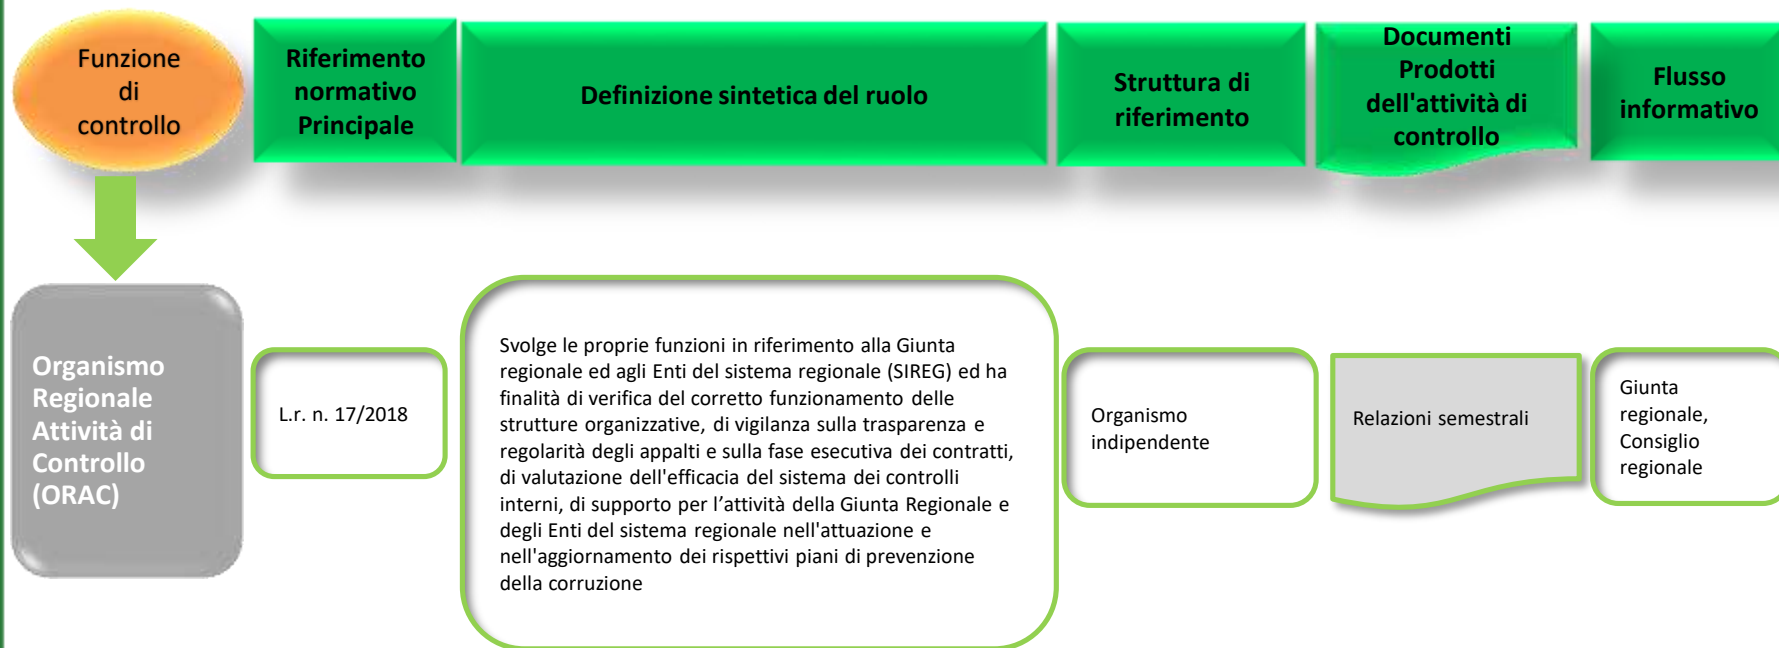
Funzione di controllo

Riferimento normativo Principale

Definizione sintetica del ruolo

Struttura di riferimento

Documenti Prodotti dell'attività di controllo

Flusso informativo

Organismo Regionale Attività di Controllo (ORAC)

L.r. n. 17/2018

Svolge le proprie funzioni in riferimento alla Giunta regionale ed agli Enti del sistema regionale (SIREG) ed ha finalità di verifica del corretto funzionamento delle strutture organizzative, di vigilanza sulla trasparenza e regolarità degli appalti e sulla fase esecutiva dei contratti, di valutazione dell'efficacia del sistema dei controlli interni, di supporto per l'attività della Giunta Regionale e degli Enti del sistema regionale nell'attuazione e nell'aggiornamento dei rispettivi piani di prevenzione della corruzione

Organismo indipendente

Relazioni semestrali

Giunta regionale, Consiglio regionale